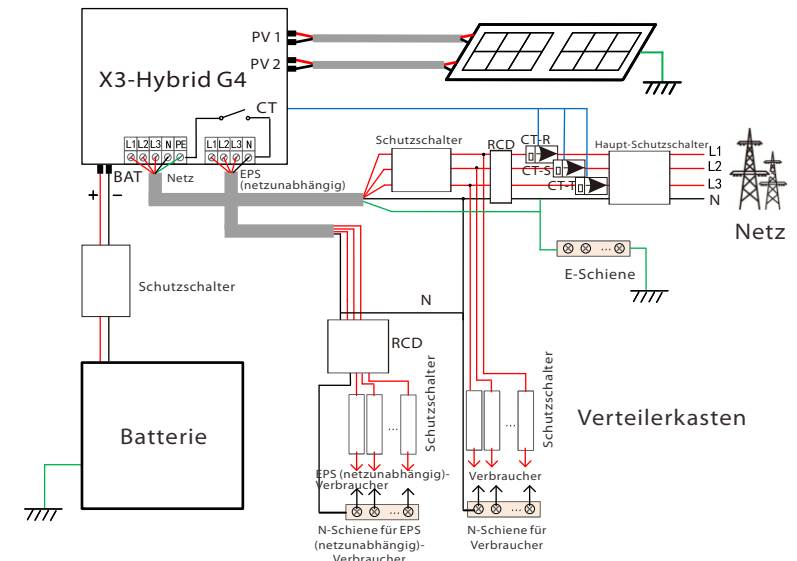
X3-Hybrid G4

PV 1
PV 2
CT

L1 L2 L3 N PE
L1 L2 L3 N
Netz
EPS (netzunabhängig)
BAT
+ −

Schutzschalter
RCD
CT-R
CT-S
CT-T
Haupt-Schutzschalter
L1
L2
L3
N
Netz

E-Schiene

Schutzschalter

N

RCD

Batterie

...
Schutzschalter
...
Schutzschalter

Verteilerkasten

EPS (netzunabhängig)-Verbraucher
Verbraucher

...
...
N-Schiene für EPS (netzunabhängig)-Verbraucher
N-Schiene für Verbraucher